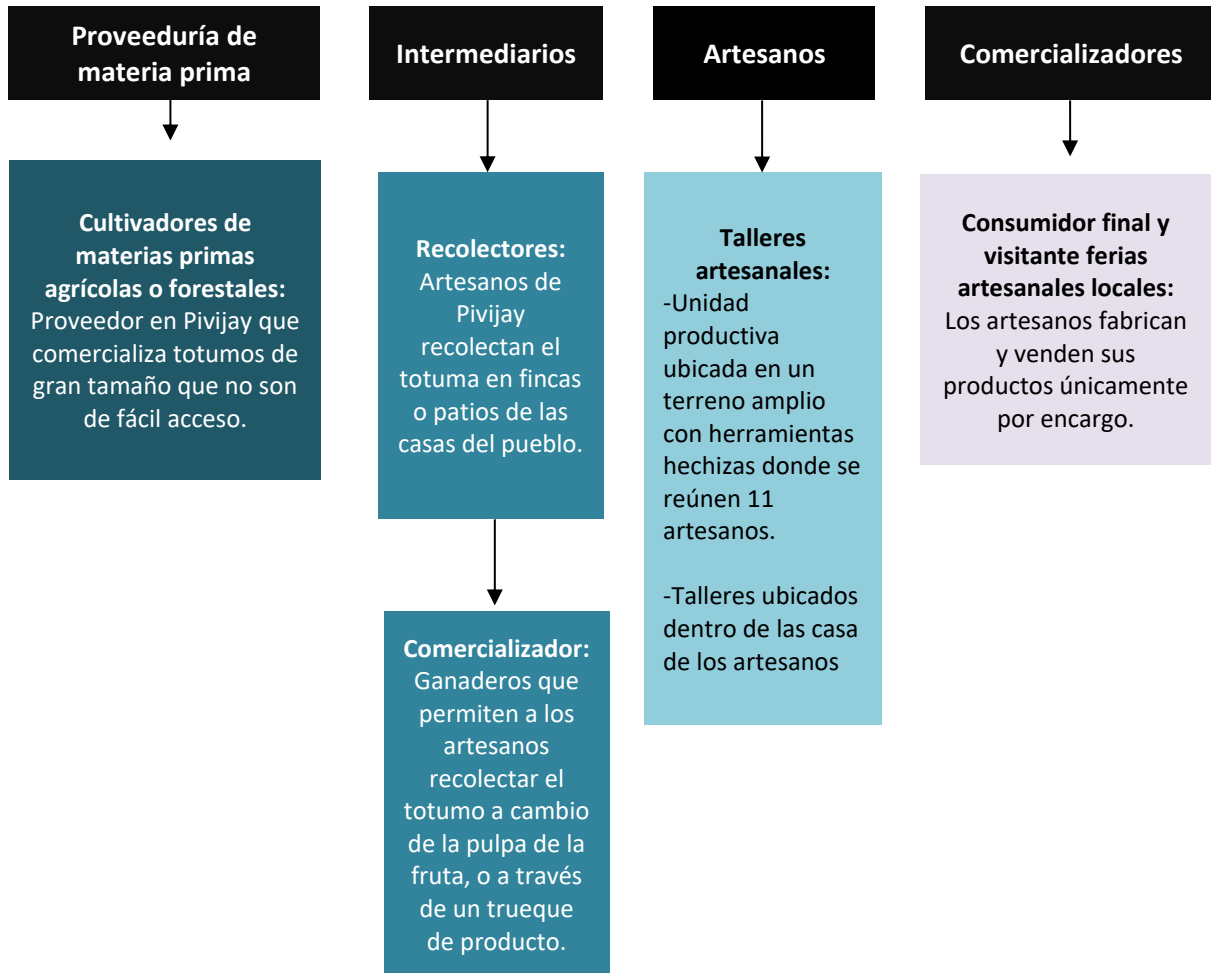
Proveeduría de materia prima

Cultivadores de materias primas agrícolas o forestales: Proveedor en Pivijay que comercializa totumos de gran tamaño que no son de fácil acceso.

Intermediarios

Recolectores: Artesanos de Pivijay recolectan el totuma en fincas o patios de las casas del pueblo.

Comercializador: Ganaderos que permiten a los artesanos recolectar el totumo a cambio de la pulpa de la fruta, o a través de un trueque de producto.

Artesanos

Talleres artesanales:
-Unidad productiva ubicada en un terreno amplio con herramientas hechizas donde se reúnen 11 artesanos.

-Talleres ubicados dentro de las casa de los artesanos

Comercializadores

Consumidor final y visitante ferias artesanales locales: Los artesanos fabrican y venden sus productos únicamente por encargo.